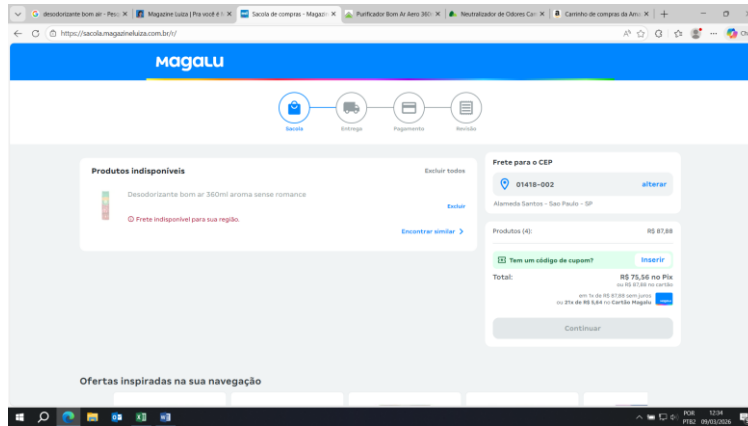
desodorizante bom ar - Pesq ×
Magazine Luiza | Pra você é ×
Sacola de compras - Magazi ×
Purificador Bom Ar Aero 360 ×
Neutralizador de Odores Ca ×
Carrinho de compras da Ama ×
+

https://sacola.magazineluiza.com.br/#/

magalu

Sacola
Entrega
Pagamento
Revisão

Produtos indisponíveis
Excluir todos

Desodorizante bom ar 360ml aroma sense romance
Excluir
Frete indisponível para sua região.
Encontrar similar >

Frete para o CEP
01418-002
alterar
Alameda Santos - Sao Paulo - SP

Produtos (4):
R$ 87,88

Tem um código de cupom?
Inserir

Total:
R$ 75,56 no Pix
ou R$ 87,88 no cartão
em 1x de R$ 87,88 sem juros
ou 2% de R$ 5,84 no Cartão Magalu

Continuar

Ofertas inspiradas na sua navegação

POR PTB2 12:34 09/03/2026